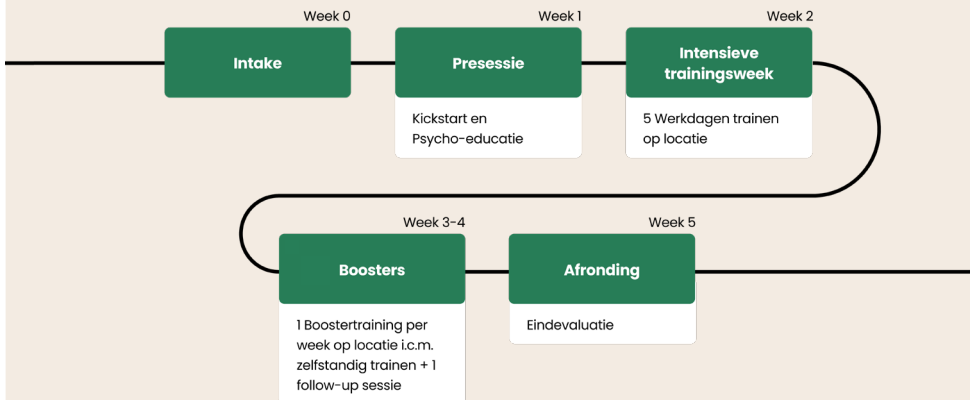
Week 0
Intake

Week 1
Presessie
Kickstart en Psycho-educatie

Week 2
Intensieve trainingsweek
5 Werkdagen trainen op locatie

Week 3-4
Boosters
1 Boostertraining per week op locatie i.c.m. zelfstandig trainen + 1 follow-up sessie

Week 5
Afronding
Eindevaluatie